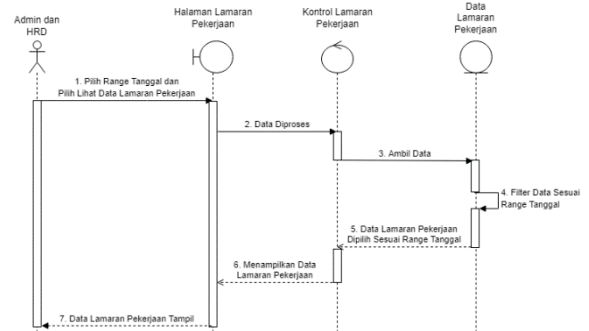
Admin dan HRD

Halaman Lamaran Pekerjaan

Kontrol Lamaran Pekerjaan

Data Lamaran Pekerjaan

1. Pilih Range Tanggal dan Pilih Lihat Data Lamaran Pekerjaan

2. Data Diproses

3. Ambil Data

4. Filter Data Sesuai Range Tanggal

5. Data Lamaran Pekerjaan Dipilih Sesuai Range Tanggal

6. Menampilkan Data Lamaran Pekerjaan

7. Data Lamaran Pekerjaan Tampil